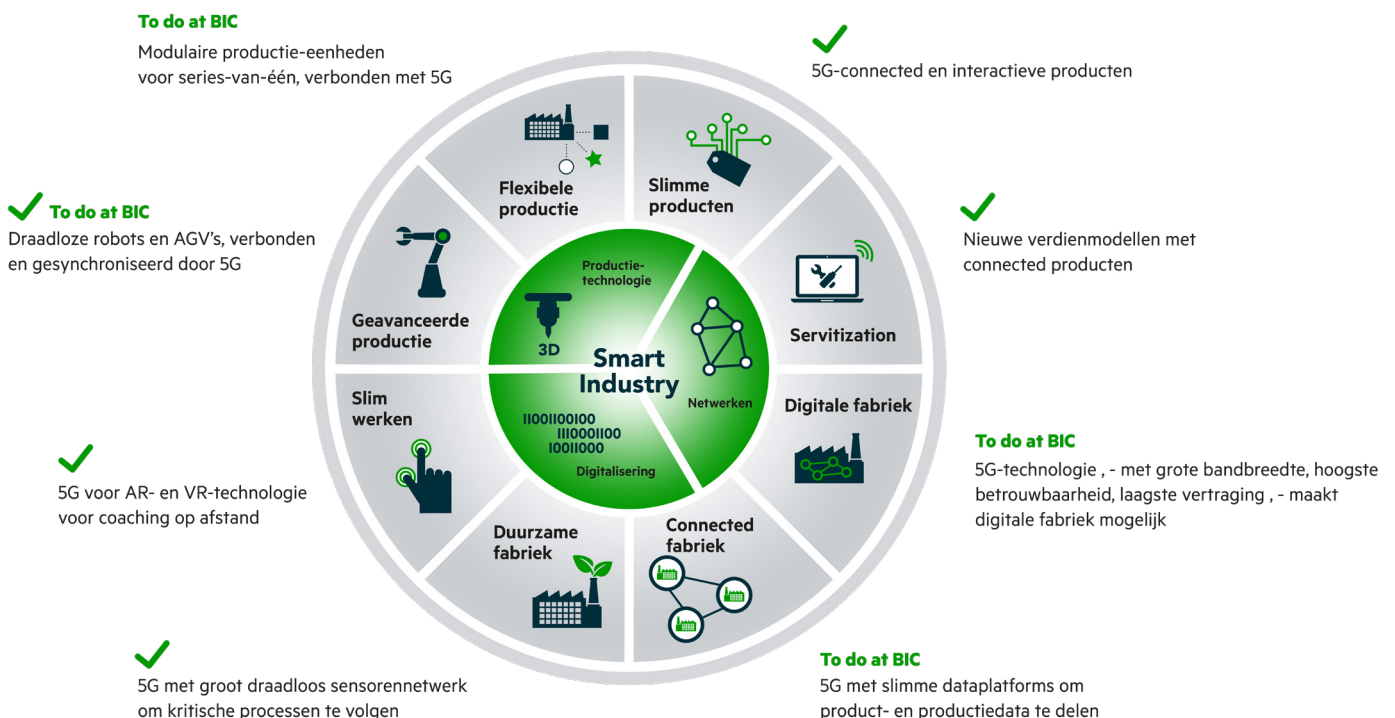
To do at BIC

Modulaire productie-eenheden voor series-van-één, verbonden met 5G

5G-connected en interactieve producten

To do at BIC

Draadloze robots en AGV's, verbonden en gesynchroniseerd door 5G

Nieuwe verdienmodellen met connected producten

Flexibele productie

Slimme producten

Geavanceerde productie

Servitization

Productie-technologie

3D

Smart Industry

Netwerken

Slim werken

Digitale fabriek

1100110010 111000110 10011000

Digitalisering

To do at BIC

5G-technologie , - met grote bandbreedte, hoogste betrouwbaarheid, laagste vertraging , - maakt digitale fabriek mogelijk

5G voor AR- en VR-technologie voor coaching op afstand

Duurzame fabriek

Connected fabriek

To do at BIC

5G met groot draadloos sensorennetwerk om kritische processen te volgen

5G met slimme dataplatforms om product- en productiedata te delen